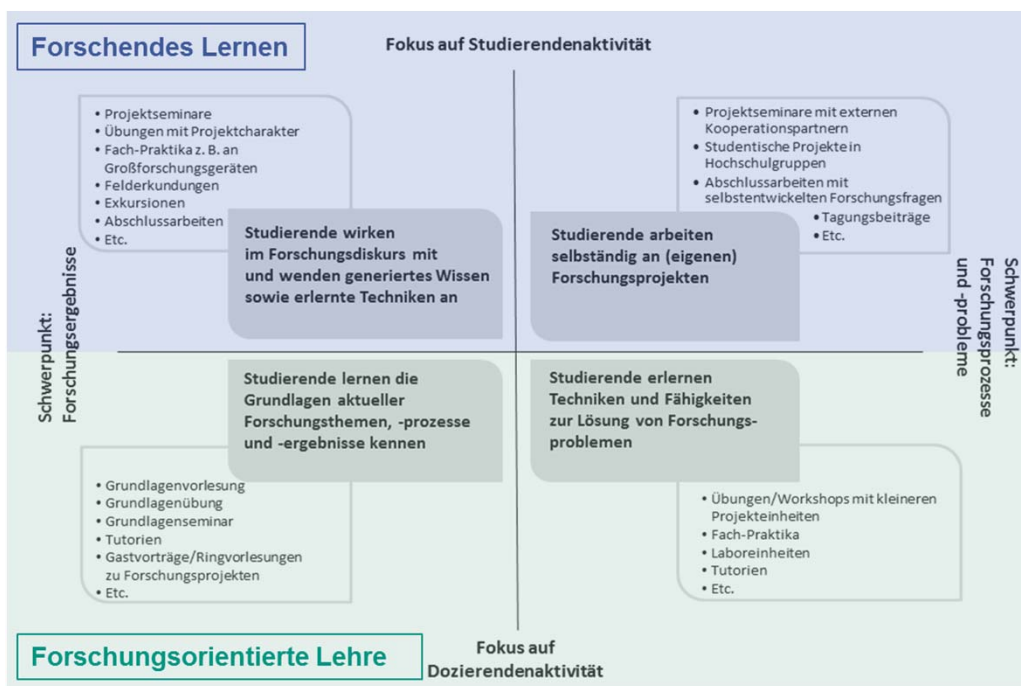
Forschendes Lernen

Fokus auf Studierendenaktivität

• Projektseminare
• Übungen mit Projektcharakter
• Fach-Praktika z. B. an Großforschungsgeräten
• Felderkundungen
• Exkursionen
• Abschlussarbeiten
• Etc.

Studierende wirken im Forschungsdiskurs mit und wenden generiertes Wissen sowie erlernte Techniken an

• Projektseminare mit externen Kooperationspartnern
• Studentische Projekte in Hochschulgruppen
• Abschlussarbeiten mit selbstentwickelten Forschungsfragen
• Tagungsbeiträge
• Etc.

Studierende arbeiten selbständig an (eigenen) Forschungsprojekten

Schwerpunkt: Forschungsergebnisse

Schwerpunkt: Forschungsprozesse und -probleme

Studierende lernen die Grundlagen aktueller Forschungsthemen, -prozesse und -ergebnisse kennen

• Grundlagenvorlesung
• Grundlagenübung
• Grundlagenseminar
• Tutorien
• Gastvorträge/Ringvorlesungen zu Forschungsprojekten
• Etc.

Studierende erlernen Techniken und Fähigkeiten zur Lösung von Forschungsproblemen

• Übungen/Workshops mit kleineren Projekteinheiten
• Fach-Praktika
• Laboreinheiten
• Tutorien
• Etc.

Forschungsorientierte Lehre

Fokus auf Dozierendenaktivität